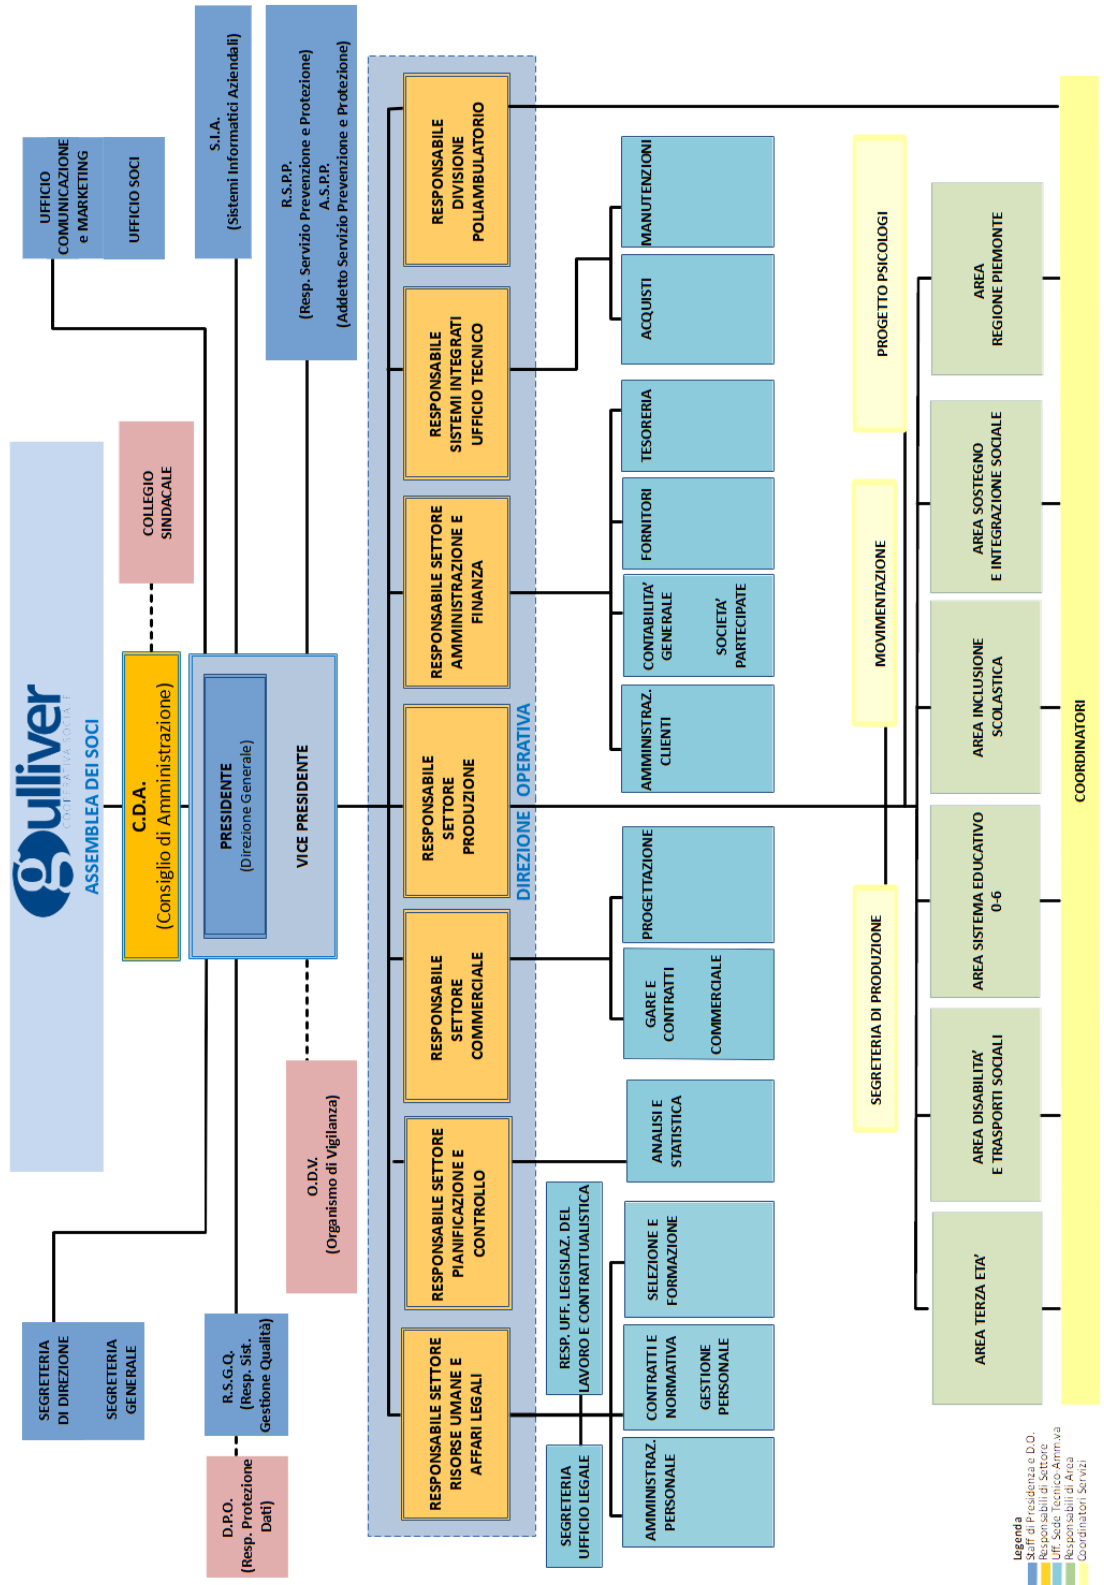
gulliver
COOPERATIVA SOCIALE
ASSEMBLEA DEI SOCI

C.D.A.
(Consiglio di Amministrazione)

PRESIDENTE
(Direzione Generale)

VICE PRESIDENTE

COLLEGIO SINDACALE

UFFICIO COMUNICAZIONE e MARKETING

UFFICIO SOCI

S.I.A.
(Sistemi Informatici Aziendali)

R.S.P.P.
(Resp. Servizio Prevenzione e Protezione)
A.S.P.P.
(Addetto Servizio Prevenzione e Protezione)

O.D.V.
(Organismo di Vigilanza)

SEGRETERIA DI DIREZIONE

SEGRETERIA GENERALE

R.S.G.Q.
(Resp. Sist. Gestione Qualità)

D.P.O.
(Resp. Protezione Dati)

DIREZIONE OPERATIVA

RESPONSABILE DIVISIONE POLIAMBULATORIO

RESPONSABILE SISTEMI INTEGRATI UFFICIO TECNICO

RESPONSABILE SETTORE AMMINISTRAZIONE E FINANZA

RESPONSABILE SETTORE PRODUZIONE

RESPONSABILE SETTORE COMMERCIALE

RESPONSABILE SETTORE PIANIFICAZIONE E CONTROLLO

RESPONSABILE SETTORE RISORSE UMANE E AFFARI LEGALI

MANUTENZIONI

ACQUISTI

TESORERIA

FORNITORI

CONTABILITA' GENERALE

SOCIETA' PARTECIPATE

AMMINISTRAZ. CLIENTI

PROGETTAZIONE

GARE E CONTRATTI

COMMERCIALE

ANALISI E STATISTICA

RESP. UFF. LEGISLAZ. DEL LAVORO E CONTRATTUALISTICA

SELEZIONE E FORMAZIONE

CONTRATTI E NORMATIVA

GESTIONE PERSONALE

AMMINISTRAZ. PERSONALE

SEGRETERIA UFFICIO LEGALE

PROGETTO PSICOLOGI

MOVIMENTAZIONE

SEGRETERIA DI PRODUZIONE

AREA REGIONE PIEMONTE

AREA SOSTEGNO E INTEGRAZIONE SOCIALE

AREA INCLUSIONE SCOLASTICA

AREA SISTEMA EDUCATIVO 0-6

AREA DISABILITA' E TRASPORTI SOCIALI

AREA TERZA ETA'

COORDINATORI

Legenda
Staff di Presidenza e D.G.
Responsabili di Settore
Uff. Sede Tecnico-Amm.va
Responsabili di Area
Coordinatori Servizi